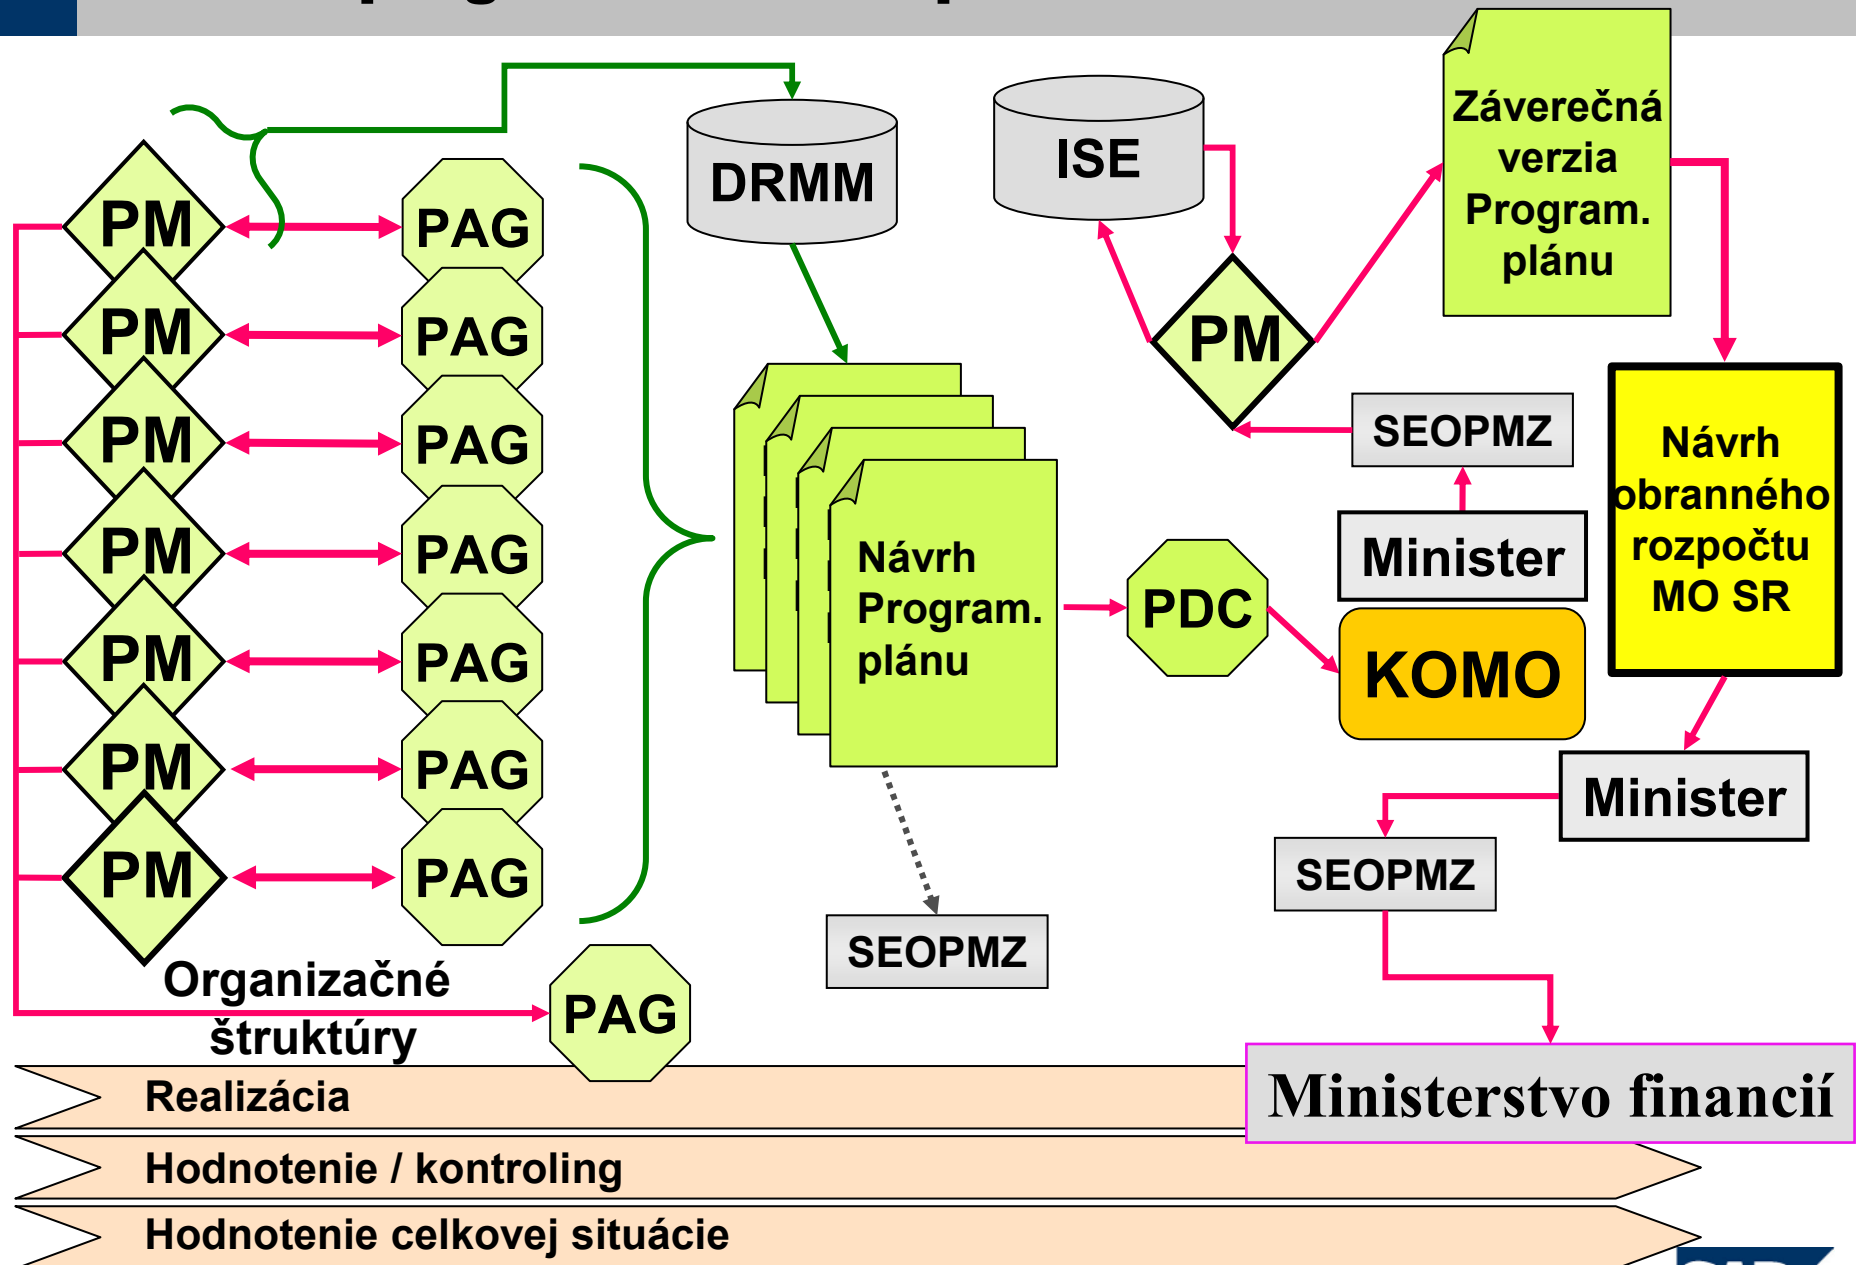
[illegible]

DRMM

ISE

Záverečná verzia Program. plánu

PM PAG
PM PAG
PM PAG
PM PAG
PM PAG
PM PAG
PM PAG

PM

SEOPMZ

Návrh obranného rozpočtu MO SR

Minister

Návrh Program. plánu

PDC

KOMO

Minister

SEOPMZ

SEOPMZ

Organizačné štruktúry

PAG

Ministerstvo financií

Realizácia

Hodnotenie / kontroling

Hodnotenie celkovej situácie